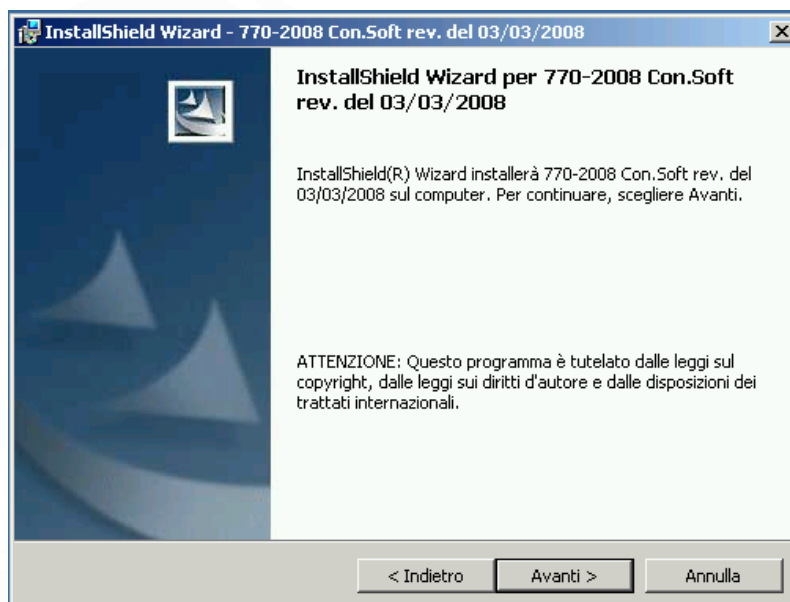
InstallShield Wizard - 770-2008 Con.Soft rev. del 03/03/2008

X

InstallShield Wizard per 770-2008 Con.Soft rev. del 03/03/2008

InstallShield(R) Wizard installerà 770-2008 Con.Soft rev. del 03/03/2008 sul computer. Per continuare, scegliere Avanti.

ATTENZIONE: Questo programma è tutelato dalle leggi sul copyright, dalle leggi sui diritti d'autore e dalle disposizioni dei trattati internazionali.

< Indietro

Avanti >

Annulla